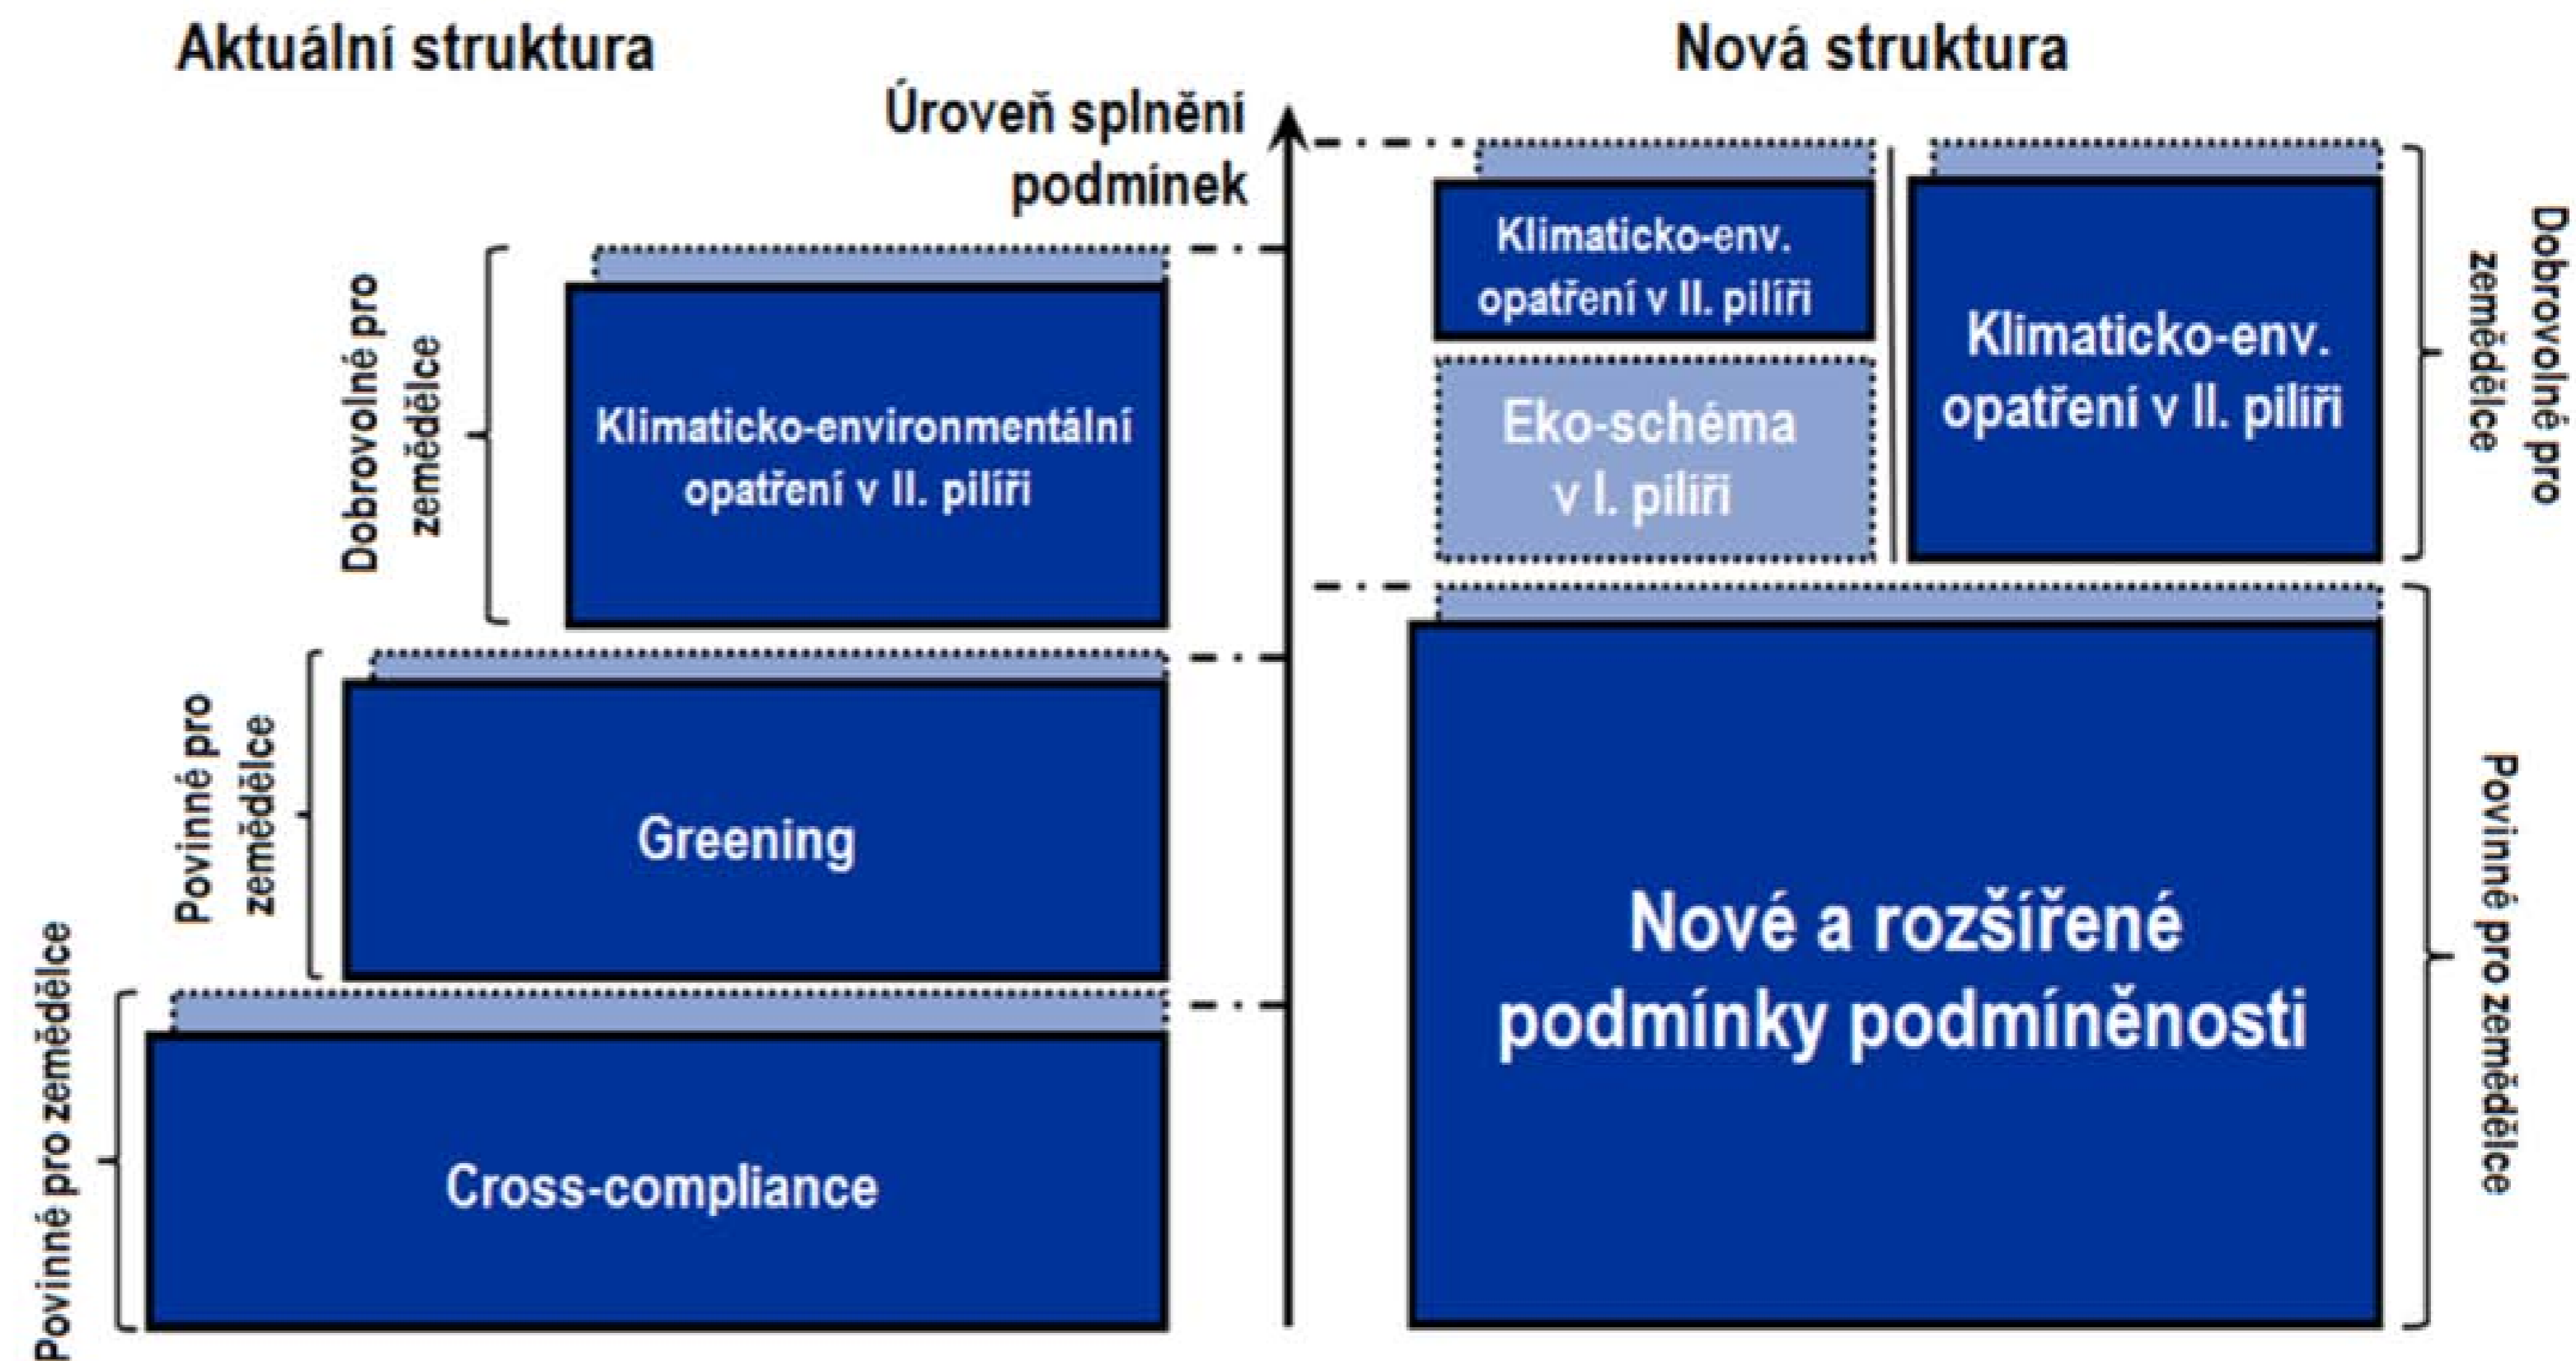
Aktuální struktura

Nová struktura

Úroveň splnění podmínek

Dobrovolné pro zemědělce

Klimaticko-environmentální opatření v II. pilíři

Povinné pro zemědělce

Greening

Povinné pro zemědělce

Cross-compliance

Klimaticko-env. opatření v II. pilíři

Eko-schéma v I. pilíři

Klimaticko-env. opatření v II. pilíři

Dobrovolné pro zemědělce

Nové a rozšířené podmínky podmíněnosti

Povinné pro zemědělce